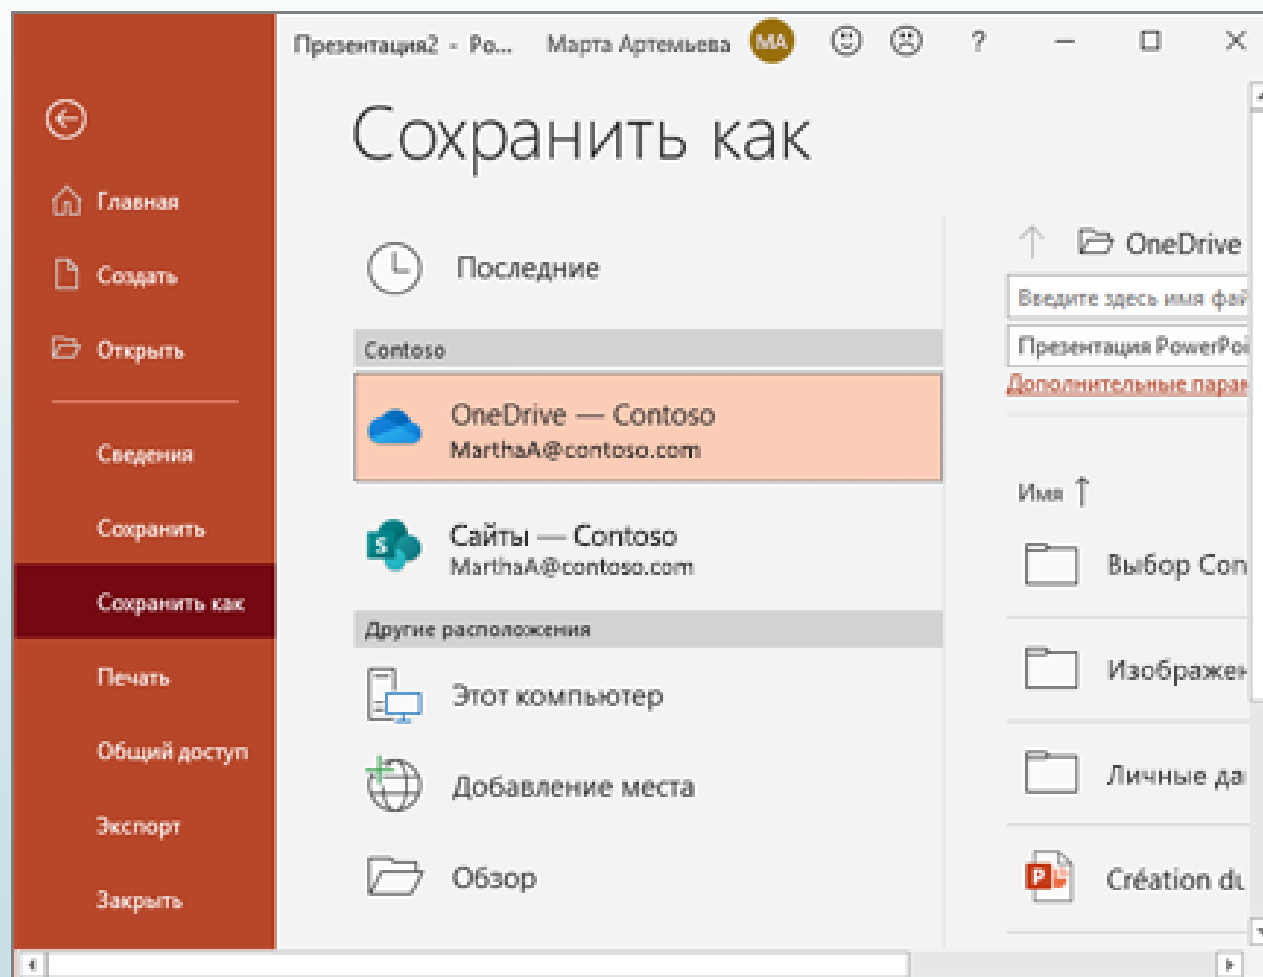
Презентация2 - Po... Марта Артемьева MA ? — ☐ ✕

Главная
Создать
Открыть
Сведения
Сохранить
Сохранить как
Печать
Общий доступ
Экспорт
Закрыть

Сохранить как

Последние

Contoso

OneDrive — Contoso
MarthaA@contoso.com

Сайты — Contoso
MarthaA@contoso.com

Другие расположения

Этот компьютер

Добавление места

Обзор

OneDrive

Введите здесь имя фай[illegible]

Презентация PowerPoi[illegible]

Дополнительные парам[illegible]

Имя ↑

Выбор Con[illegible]

Изображен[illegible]

Личные да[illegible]

Création du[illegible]